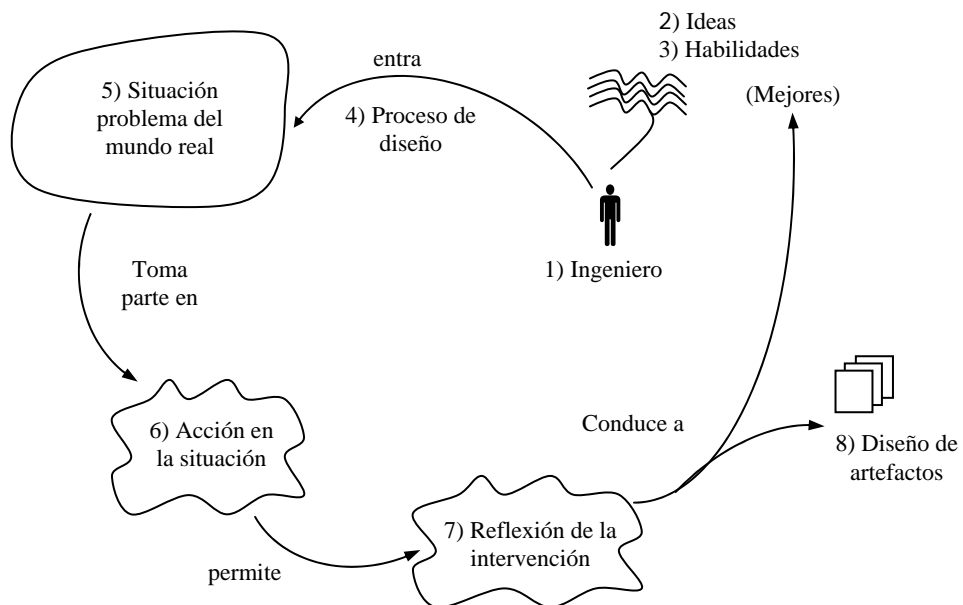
2) Ideas
3) Habilidades

entra

5) Situación problema del mundo real

4) Proceso de diseño

(Mejores)

1) Ingeniero

Toma parte en

6) Acción en la situación

Conduce a

8) Diseño de artefactos

7) Reflexión de la intervención

permite